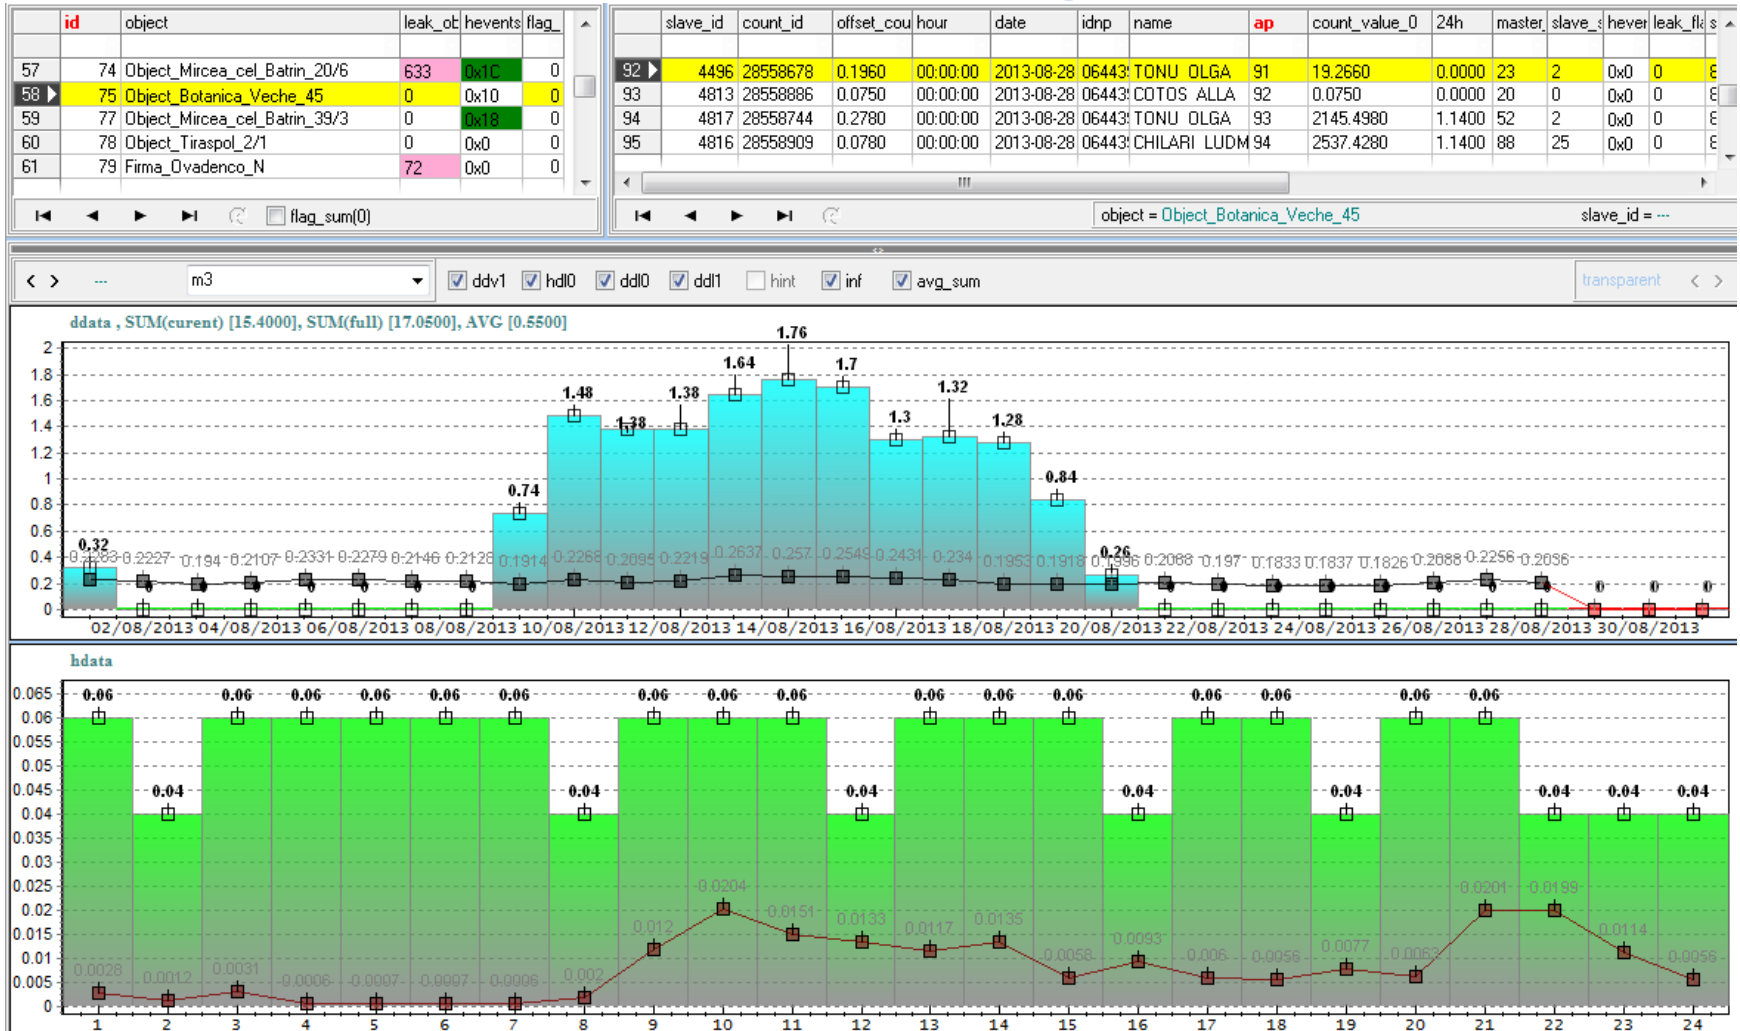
| | id | object | leak_ob | hevents | flag_ |
|---|---|---|---|---|---|
| 57 | 74 | Object_Mircea_cel_Batrin_20/6 | 633 | 0x1C | 0 |
| 58 | 75 | Object_Botanica_Veche_45 | 0 | 0x10 | 0 |
| 59 | 77 | Object_Mircea_cel_Batrin_39/3 | 0 | 0x18 | 0 |
| 60 | 78 | Object_Tiraspol_2/1 | 0 | 0x0 | 0 |
| 61 | 79 | Firma_Ovadenco_N | 72 | 0x0 | 0 |

flag_sum(0)

| | slave_id | count_id | offset_cou | hour | date | idnp | name | ap | count_value_0 | 24h | master | slave_s | hever | leak_fl | s |
|---|---|---|---|---|---|---|---|---|---|---|---|---|---|---|---|
| 92 | 4496 | 28558678 | 0.1960 | 00:00:00 | 2013-08-28 | 06443 | TONU OLGA | 91 | 19.2660 | 0.0000 | 23 | 2 | 0x0 | 0 | 8 |
| 93 | 4813 | 28558886 | 0.0750 | 00:00:00 | 2013-08-28 | 06443 | COTOS ALLA | 92 | 0.0750 | 0.0000 | 20 | 0 | 0x0 | 0 | 8 |
| 94 | 4817 | 28558744 | 0.2780 | 00:00:00 | 2013-08-28 | 06443 | TONU OLGA | 93 | 2145.4980 | 1.1400 | 52 | 2 | 0x0 | 0 | 8 |
| 95 | 4816 | 28558909 | 0.0780 | 00:00:00 | 2013-08-28 | 06443 | CHILARI LUDM | 94 | 2537.4280 | 1.1400 | 88 | 25 | 0x0 | 0 | 8 |

object = Object_Botanica_Veche_45 slave_id = ---

< > --- m3 ddv1 hdl0 ddl0 ddl1 hint inf avg_sum transparent < >

ddata , SUM(curent) [15.4000], SUM(full) [17.0500], AVG [0.5500]

2 1.8 1.6 1.4 1.2 1 0.8 0.6 0.4 0.2 0

0.32 0.2283 0.2227 0.194 0.2107 0.2331 0.2279 0.2146 0.2128 0.74 0.1914 1.48 0.2268 1.38 0.2095 1.38 0.2219 1.64 0.2637 1.76 0.257 1.7 0.2549 1.3 0.2431 1.32 0.234 1.28 0.1953 0.84 0.1918 0.26 0.1996 0.2088 0.197 0.1833 0.1837 0.1826 0.2088 0.2256 0.2036 0 0 0

02/08/2013 04/08/2013 06/08/2013 08/08/2013 10/08/2013 12/08/2013 14/08/2013 16/08/2013 18/08/2013 20/08/2013 22/08/2013 24/08/2013 26/08/2013 28/08/2013 30/08/2013

hdata

0.065 0.06 0.055 0.05 0.045 0.04 0.035 0.03 0.025 0.02 0.015 0.01 0.005 0

0.06 0.04 0.06 0.06 0.06 0.06 0.06 0.04 0.06 0.06 0.06 0.04 0.06 0.06 0.06 0.04 0.06 0.06 0.04 0.06 0.06 0.04 0.04 0.04

0.0028 0.0012 0.0031 0.0006 0.0007 0.0007 0.0006 0.002 0.012 0.0204 0.0151 0.0133 0.0117 0.0135 0.0058 0.0093 0.006 0.0056 0.0077 0.0063 0.0201 0.0199 0.0114 0.0056

1 2 3 4 5 6 7 8 9 10 11 12 13 14 15 16 17 18 19 20 21 22 23 24